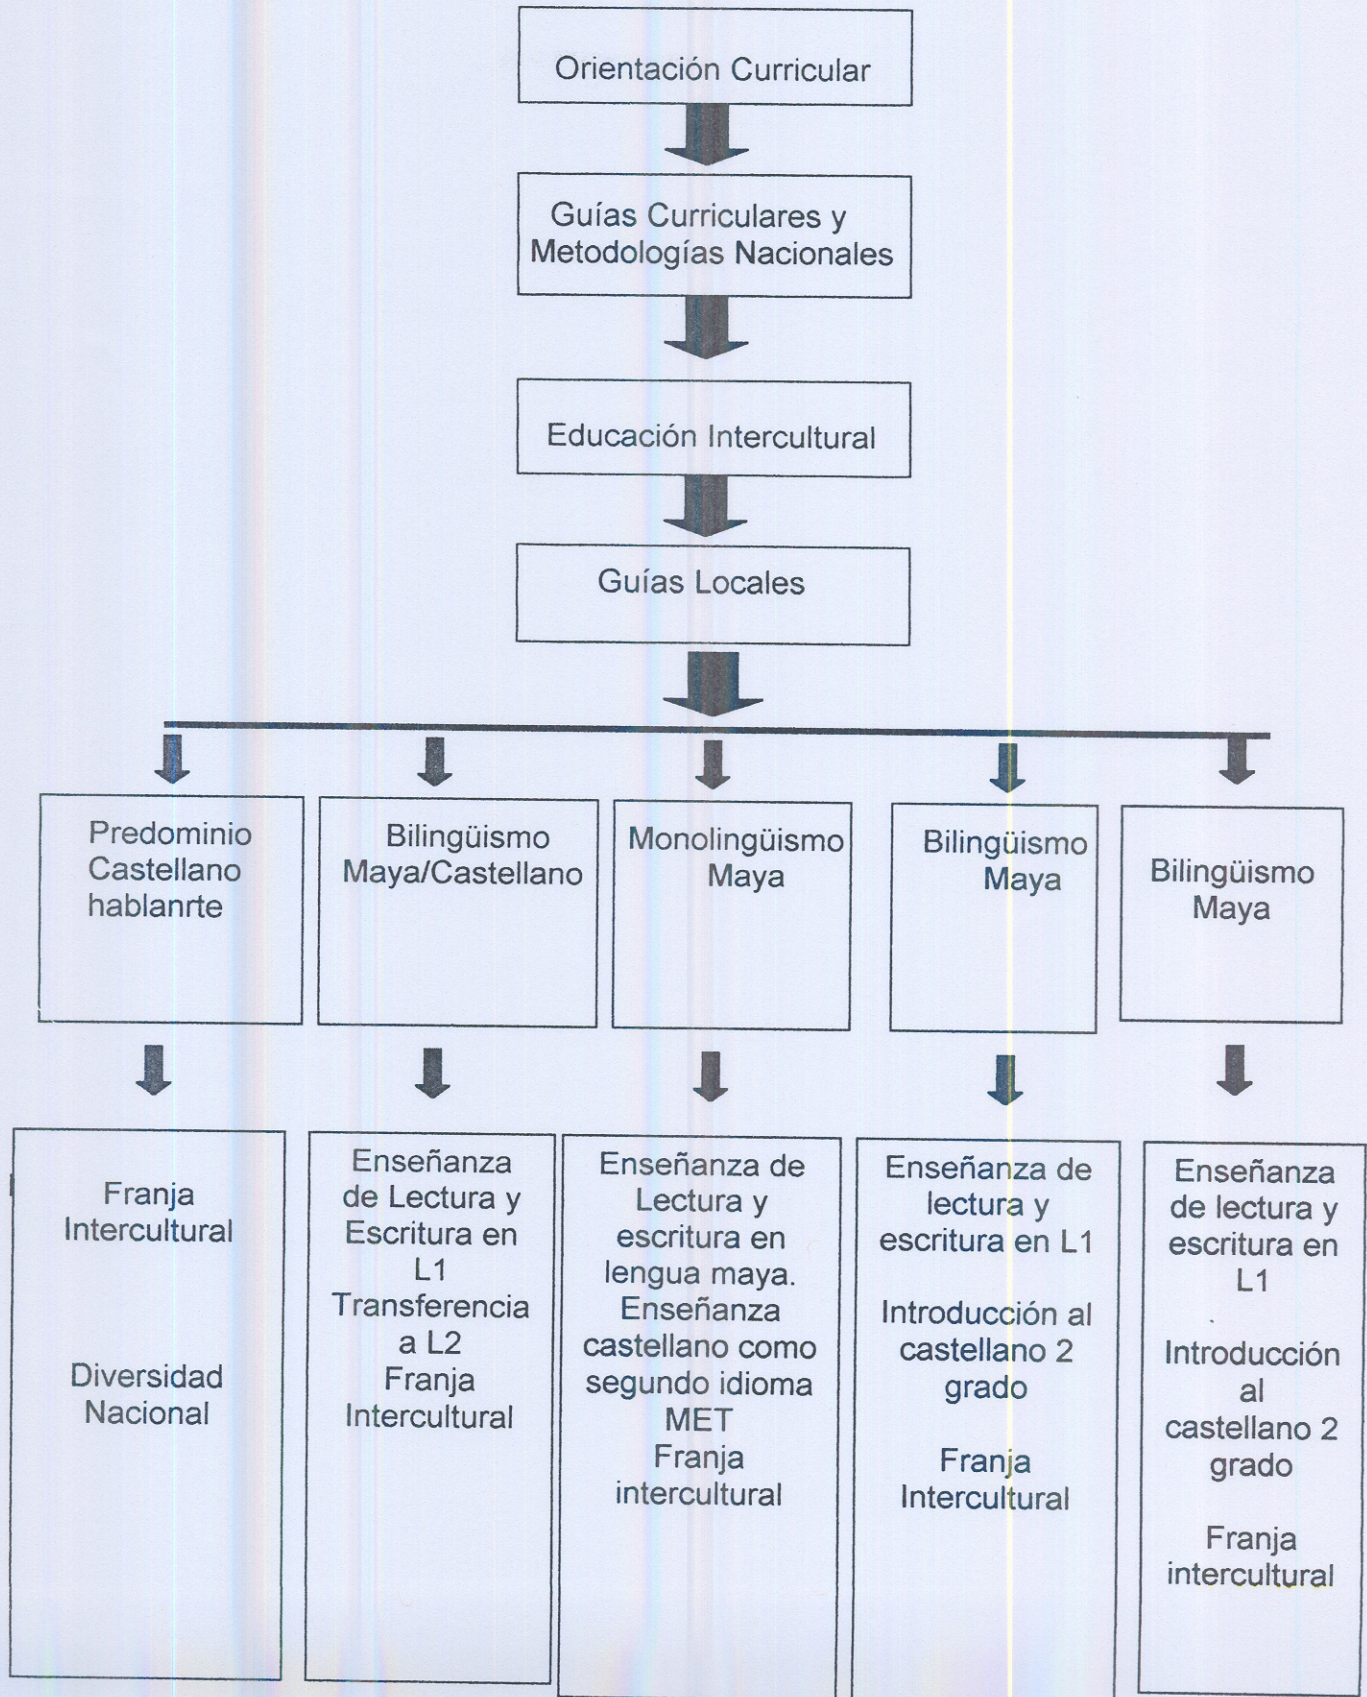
Orientación Curricular

Guías Curriculares y Metodologías Nacionales

Educación Intercultural

Guías Locales

Predominio Castellano hablanrte

Bilingüismo Maya/Castellano

Monolingüismo Maya

Bilingüismo Maya

Bilingüismo Maya

Franja Intercultural

Diversidad Nacional

Enseñanza de Lectura y Escritura en L1
Transferencia a L2
Franja Intercultural

Enseñanza de Lectura y escritura en lengua maya.
Enseñanza castellano como segundo idioma
MET
Franja intercultural

Enseñanza de lectura y escritura en L1

Introducción al castellano 2 grado

Franja Intercultural

Enseñanza de lectura y escritura en L1

Introducción al castellano 2 grado

Franja intercultural